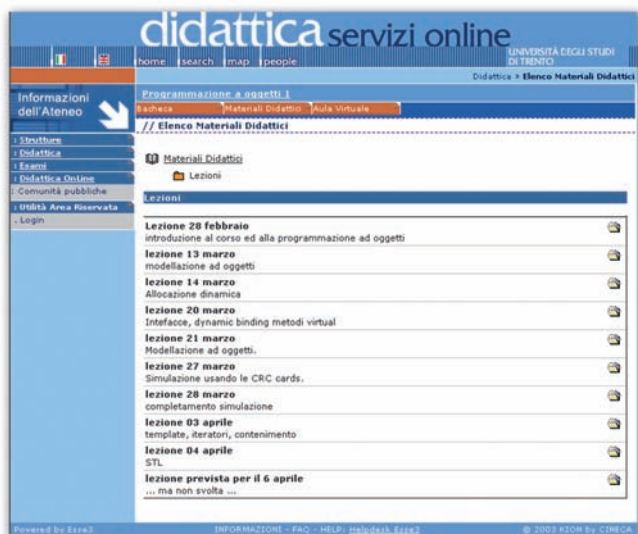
didattica servizi online

home search map people

UNIVERSITÀ DEGLI STUDI DI TRENTO

Didattica > Elenco Materiali Didattici

Informazioni dell'Ateneo

Strutture
Didattica
Esami
Didattica Online
Comunità pubbliche
Utilità Area Riservata
Login

Programmazione a oggetti 1

Bacheca | Materiali Didattici | Aula Virtuale

// Elenco Materiali Didattici

Materiali Didattici
Lezioni

Lezioni

Lezione 28 febbraio
introduzione al corso ed alla programmazione ad oggetti

lezione 13 marzo
modellazione ad oggetti

lezione 14 marzo
Allocazione dinamica

lezione 20 marzo
Intefacce, dynamic binding metodi virtual

lezione 21 marzo
Modellazione ad oggetti.

lezione 27 marzo
Simulazione usando le CRC cards.

lezione 28 marzo
completamento simulazione

lezione 03 aprile
template, iteratori, contenimento

lezione 04 aprile
STL

lezione prevista per il 6 aprile
... ma non svolta ...

Powered by Esse3

INFORMAZIONI - FAQ - HELP: Helpdesk Esse3

© 2003 KION by CINECA